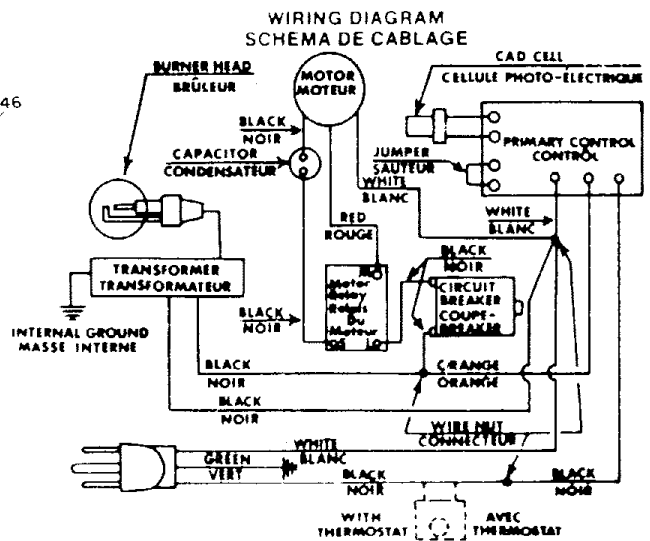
WIRING DIAGRAM
SCHEMA DE CABLAGE

46

BURNER HEAD
BRÛLEUR

MOTOR
MOTEUR

CAD CELL
CELLULE PHOTO-ELECTRIQUE

BLACK
NOIR

CAPACITOR
CONDENSATEUR

JUMPER
SAUTEUR

PRIMARY CONTROL
CONTROL

WHITE
BLANC

WHITE
BLANC

RED
ROUGE

BLACK
NOIR

TRANSFORMER
TRANSFORMATEUR

HI

Motor
Relay
Relais
Du
Moteur

CIRCUIT
BREAKER
COUPE-
BREAKER

BLACK
NOIR

OS

LO

INTERNAL GROUND
MASSE INTERNE

BLACK
NOIR

ORANGE
ORANGE

BLACK
NOIR

WIRE NUT
CONNECTEUR

WHITE
BLANC

GREEN
VERT

BLACK
NOIR

BLACK
NOIR

WITH
THERMOSTAT

AVEC
THERMOSTAT